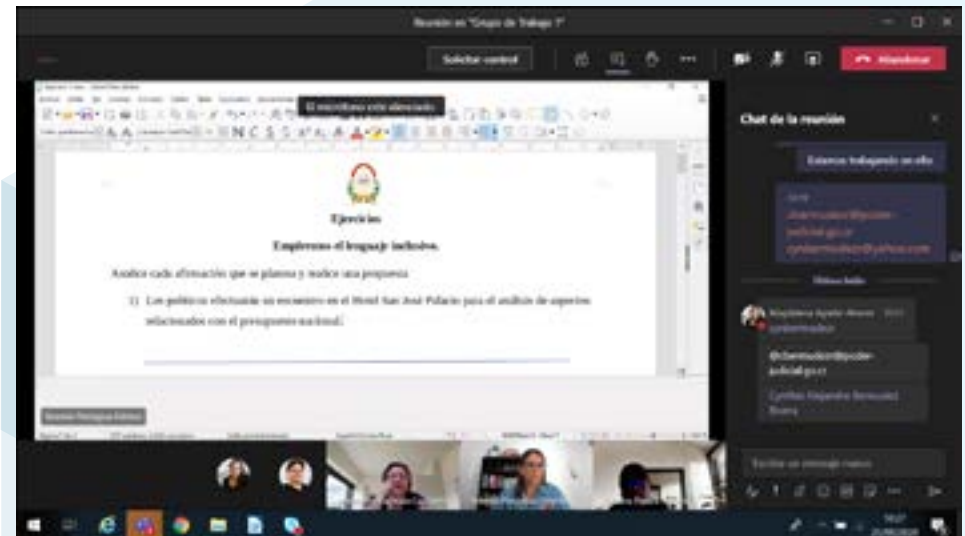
Reunión en "Grupo de Trabajo 7"

Solicitar control

Abandonar

El micrófono está silenciado

Ejercicios

Empleemos el lenguaje inclusivo.

Analice cada afirmación que se plantea y realice una propuesta

1) Los políticos efectuarán un encuentro en el Hotel San José Palacio para el análisis de aspectos relacionados con el presupuesto nacional.

Chat de la reunión

Estamos trabajando en ello

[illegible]

Últimos leídos

Magdalena Aguilar Alvarez

cynbermudez

@cbermudezr@poder-judicial.go.cr

Cynthia Alejandra Bermúdez Rivera

Escribe un mensaje nuevo